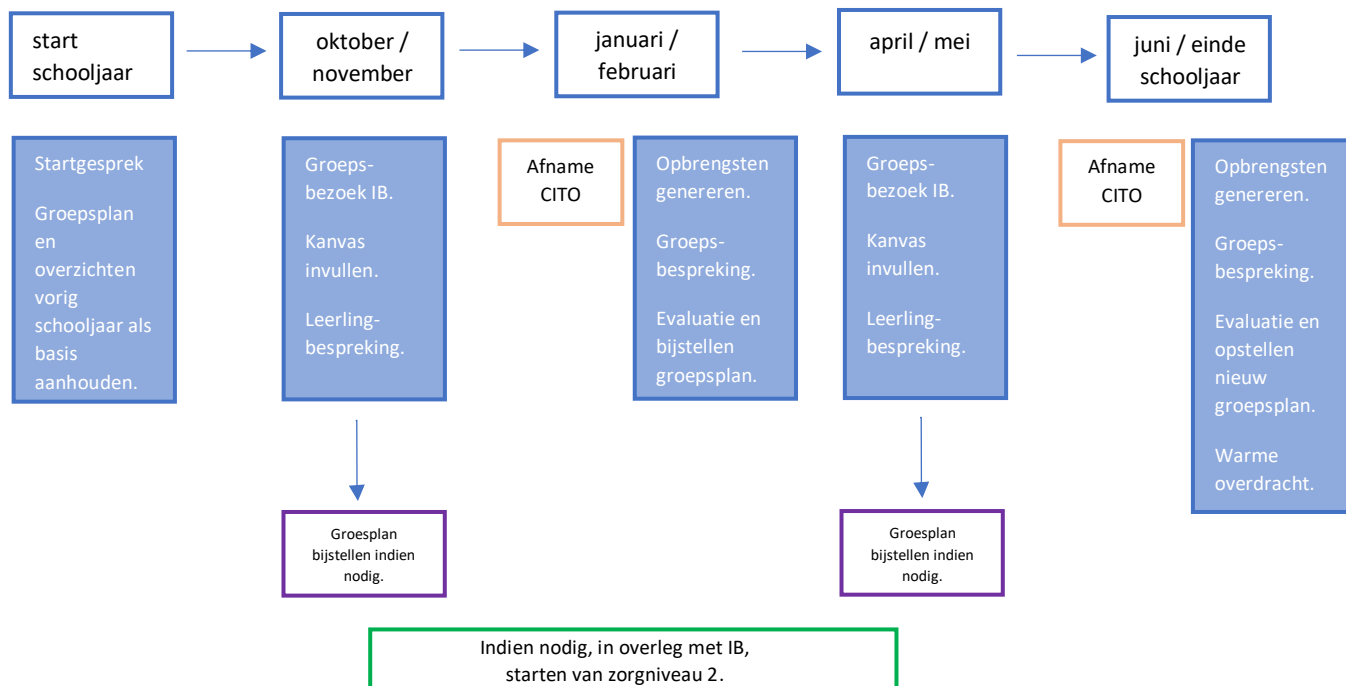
start schooljaar

oktober / november

januari / februari

april / mei

juni / einde schooljaar

Startgesprek

Groepsplan en overzichten vorig schooljaar als basis aanhouden.

Groepsbezoek IB.

Kanvas invullen.

Leerlingbespreking.

Groesplan bijstellen indien nodig.

Afname CITO

Opbrengsten genereren.

Groepsbespreking.

Evaluatie en bijstellen groepsplan.

Groepsbezoek IB.

Kanvas invullen.

Leerlingbespreking.

Groesplan bijstellen indien nodig.

Afname CITO

Opbrengsten genereren.

Groepsbespreking.

Evaluatie en opstellen nieuw groepsplan.

Warme overdracht.

Indien nodig, in overleg met IB, starten van zorgniveau 2.